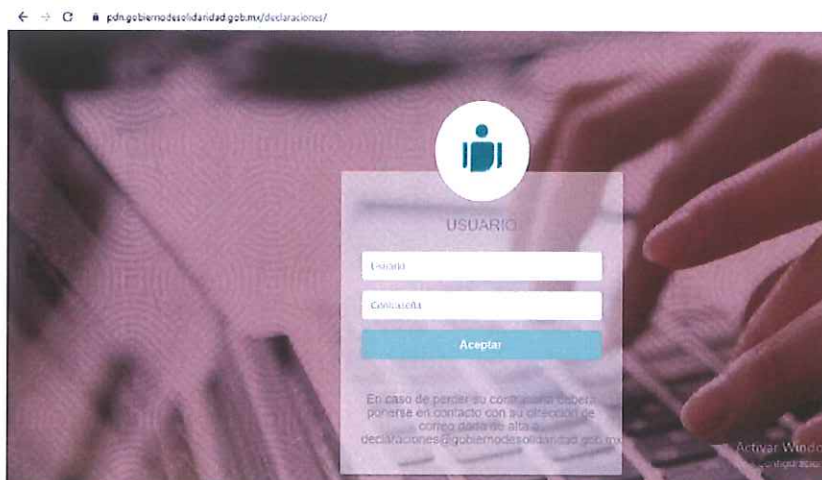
pdn.gobiernodesolidaridad.gob.mx/declaraciones/

USUARIO

Usuario

Contraseña

Aceptar

En caso de perder su contraseña deberá ponerse en contacto con su dirección de correo dada de alta a declaraciones@gobiernodesolidaridad.gob.mx

Activar Windo
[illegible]